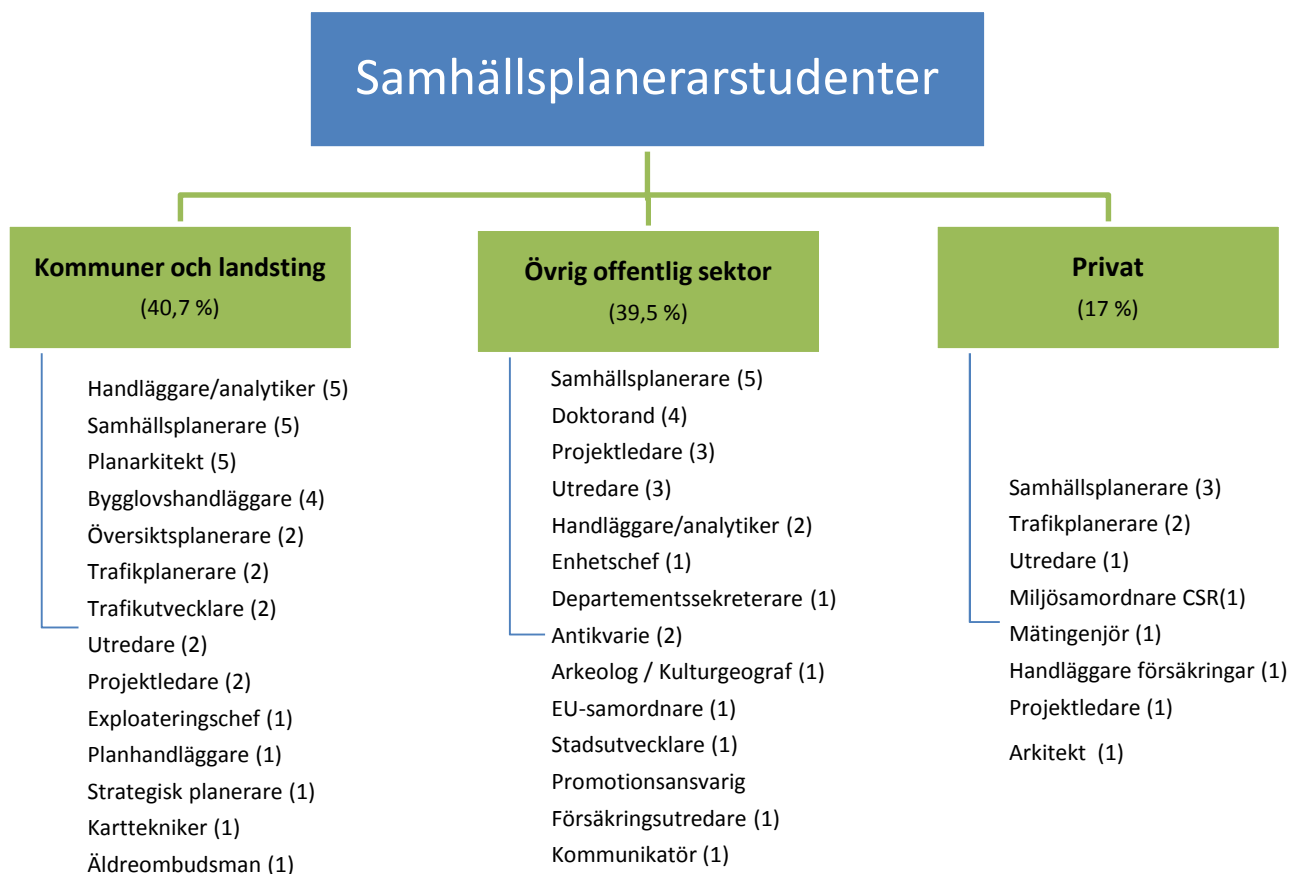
Samhällsplanerarstudenter

Kommuner och landsting
(40,7 %)

Handläggare/analytiker (5)
Samhällsplanerare (5)
Planarkitekt (5)
Bygglovshandläggare (4)
Översiktsplanerare (2)
Trafikplanerare (2)
Trafikutvecklare (2)
Utredare (2)
Projektledare (2)
Exploateringschef (1)
Planhandläggare (1)
Strategisk planerare (1)
Karttekniker (1)
Äldreombudsman (1)

Övrig offentlig sektor
(39,5 %)

Samhällsplanerare (5)
Doktorand (4)
Projektledare (3)
Utredare (3)
Handläggare/analytiker (2)
Enhetschef (1)
Departementssekreterare (1)
Antikvarie (2)
Arkeolog / Kulturgeograf (1)
EU-samordnare (1)
Stadsutvecklare (1)
Promotionsansvarig
Försäkringsutredare (1)
Kommunikatör (1)

Privat
(17 %)

Samhällsplanerare (3)
Trafikplanerare (2)
Utredare (1)
Miljösamordnare CSR(1)
Mätingenjör (1)
Handläggare försäkringar (1)
Projektledare (1)
Arkitekt (1)